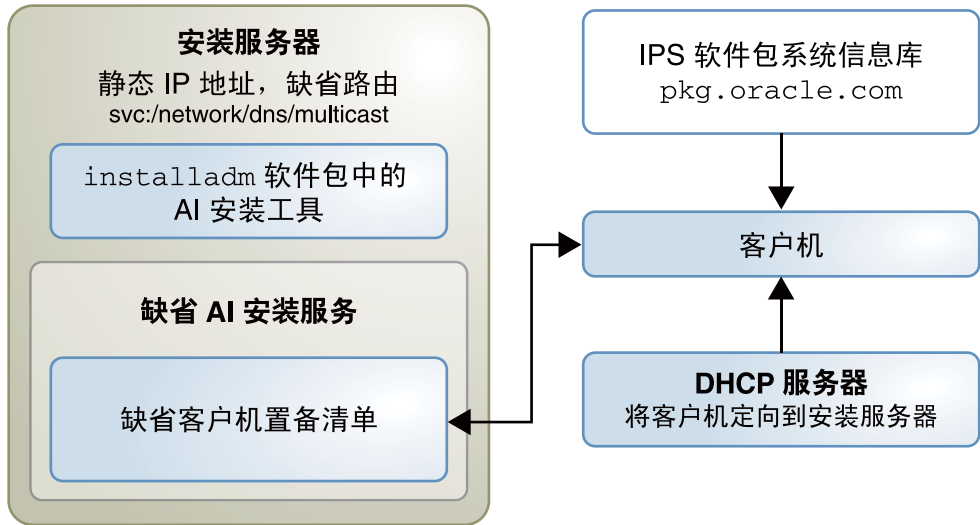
安装服务器
静态 IP 地址，缺省路由
svc:/network/dns/multicast

installadm 软件包中的 AI 安装工具

缺省 AI 安装服务

缺省客户机置备清单

IPS 软件包系统信息库
pkg.oracle.com

客户机

DHCP 服务器
将客户机定向到安装服务器